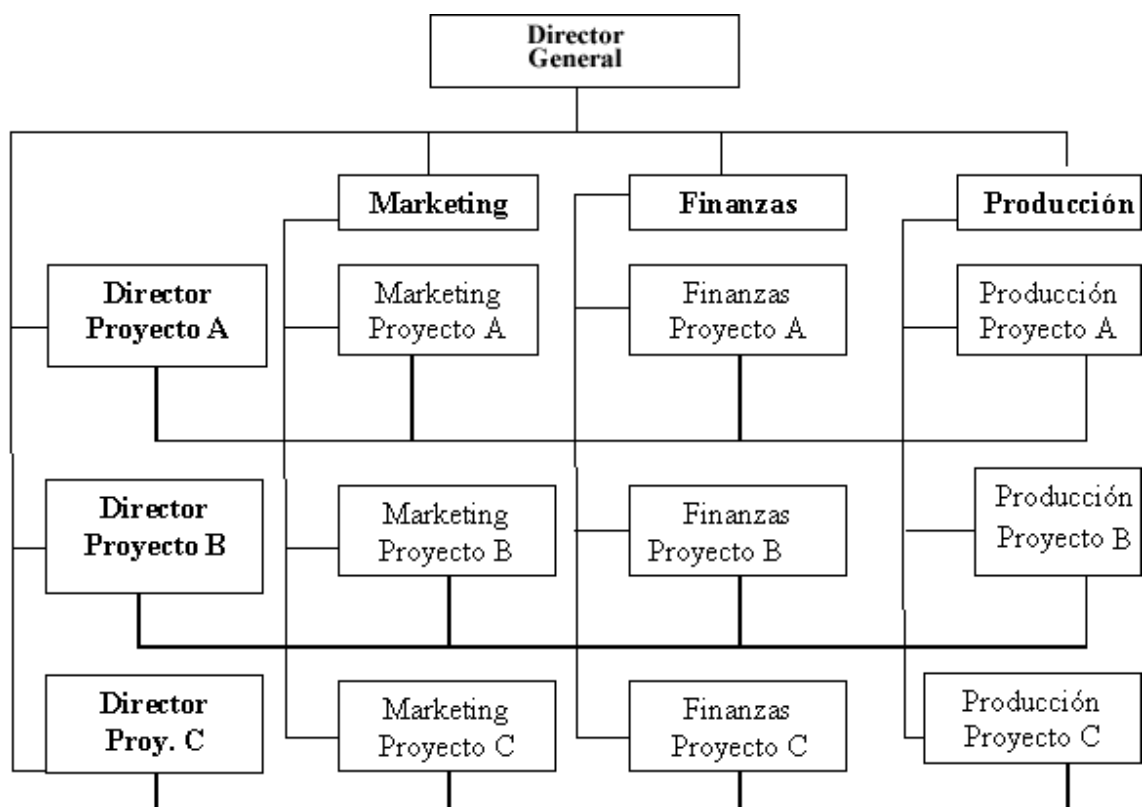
Director General

Marketing

Finanzas

Producción

Director Proyecto A

Marketing Proyecto A

Finanzas Proyecto A

Producción Proyecto A

Director Proyecto B

Marketing Proyecto B

Finanzas Proyecto B

Producción Proyecto B

Director Proy. C

Marketing Proyecto C

Finanzas Proyecto C

Producción Proyecto C